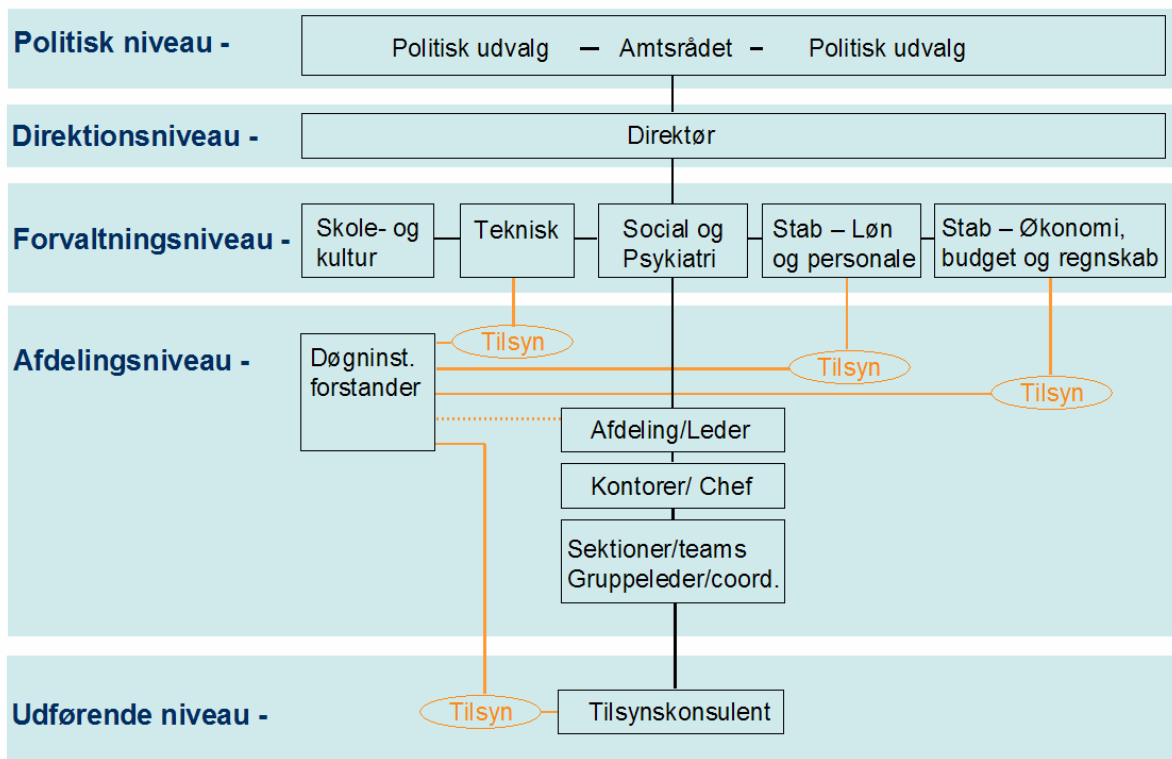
Politisk niveau -

Politisk udvalg – Amtsrådet – Politisk udvalg

Direktionsniveau -

Direktør

Forvaltningsniveau -

Skole- og kultur

Teknisk

Social og Psykiatri

Stab – Løn og personale

Stab – Økonomi, budget og regnskab

Afdelingsniveau -

Døgninst. forstander

Tilsyn

Tilsyn

Tilsyn

Afdeling/Leder

Kontorer/ Chef

Sektioner/teams Gruppeleder/coord.

Udførende niveau -

Tilsyn

Tilsynskonsulent